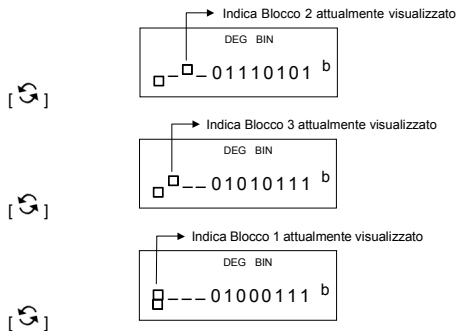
Indica Blocco 2 attualmente visualizzato

DEG BIN

□‒□‒01110101 b

[ ↻ ]

Indica Blocco 3 attualmente visualizzato

DEG BIN

□□‒‒01010111 b

[ ↻ ]

Indica Blocco 1 attualmente visualizzato

DEG BIN

□‒‒‒01000111 b

[ ↻ ]